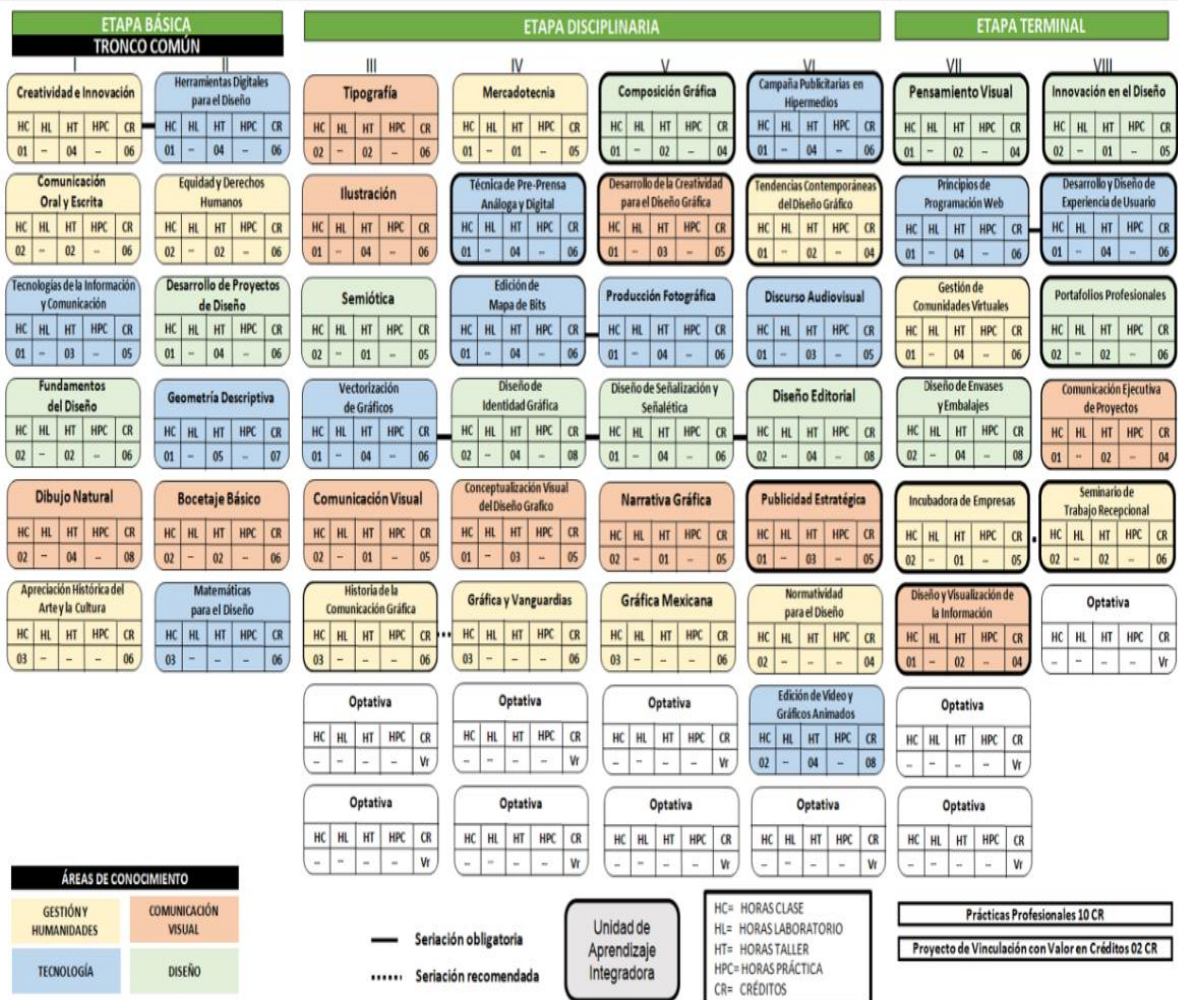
ETAPA BÁSICA
TRONCO COMÚN

ETAPA DISCIPLINARIA

ETAPA TERMINAL

I

II

III

IV

V

VI

VII

VIII

Creatividad e Innovación

| HC | HL | HT | HPC | CR |
|---|---|---|---|---|
| 01 | -- | 04 | -- | 06 |

Herramientas Digitales para el Diseño

| HC | HL | HT | HPC | CR |
|---|---|---|---|---|
| 01 | -- | 04 | -- | 06 |

Tipografía

| HC | HL | HT | HPC | CR |
|---|---|---|---|---|
| 02 | -- | 02 | -- | 06 |

Mercadotecnia

| HC | HL | HT | HPC | CR |
|---|---|---|---|---|
| 01 | -- | 01 | -- | 05 |

Composición Gráfica

| HC | HL | HT | HPC | CR |
|---|---|---|---|---|
| 01 | -- | 02 | -- | 04 |

Campaña Publicitarias en Hipermedios

| HC | HL | HT | HPC | CR |
|---|---|---|---|---|
| 01 | -- | 04 | -- | 06 |

Pensamiento Visual

| HC | HL | HT | HPC | CR |
|---|---|---|---|---|
| 01 | -- | 02 | -- | 04 |

Innovación en el Diseño

| HC | HL | HT | HPC | CR |
|---|---|---|---|---|
| 02 | -- | 01 | -- | 05 |

Comunicación Oral y Escrita

| HC | HL | HT | HPC | CR |
|---|---|---|---|---|
| 02 | -- | 02 | -- | 06 |

Equidad y Derechos Humanos

| HC | HL | HT | HPC | CR |
|---|---|---|---|---|
| 02 | -- | 02 | -- | 06 |

Ilustración

| HC | HL | HT | HPC | CR |
|---|---|---|---|---|
| 01 | -- | 04 | -- | 06 |

Técnica de Pre-Prensa Análoga y Digital

| HC | HL | HT | HPC | CR |
|---|---|---|---|---|
| 01 | -- | 04 | -- | 06 |

Desarrollo de la Creatividad para el Diseño Gráfica

| HC | HL | HT | HPC | CR |
|---|---|---|---|---|
| 01 | -- | 03 | -- | 05 |

Tendencias Contemporáneas del Diseño Gráfico

| HC | HL | HT | HPC | CR |
|---|---|---|---|---|
| 01 | -- | 02 | -- | 04 |

Principios de Programación Web

| HC | HL | HT | HPC | CR |
|---|---|---|---|---|
| 01 | -- | 04 | -- | 06 |

Desarrollo y Diseño de Experiencia de Usuario

| HC | HL | HT | HPC | CR |
|---|---|---|---|---|
| 01 | -- | 04 | -- | 06 |

Tecnologías de la Información y Comunicación

| HC | HL | HT | HPC | CR |
|---|---|---|---|---|
| 01 | -- | 03 | -- | 05 |

Desarrollo de Proyectos de Diseño

| HC | HL | HT | HPC | CR |
|---|---|---|---|---|
| 01 | -- | 04 | -- | 06 |

Semiótica

| HC | HL | HT | HPC | CR |
|---|---|---|---|---|
| 02 | -- | 01 | -- | 05 |

Edición de Mapa de Bits

| HC | HL | HT | HPC | CR |
|---|---|---|---|---|
| 01 | -- | 04 | -- | 06 |

Producción Fotográfica

| HC | HL | HT | HPC | CR |
|---|---|---|---|---|
| 01 | -- | 04 | -- | 06 |

Discurso Audiovisual

| HC | HL | HT | HPC | CR |
|---|---|---|---|---|
| 01 | -- | 03 | -- | 05 |

Gestión de Comunidades Virtuales

| HC | HL | HT | HPC | CR |
|---|---|---|---|---|
| 01 | -- | 04 | -- | 06 |

Portafolios Profesionales

| HC | HL | HT | HPC | CR |
|---|---|---|---|---|
| 02 | -- | 02 | -- | 06 |

Fundamentos del Diseño

| HC | HL | HT | HPC | CR |
|---|---|---|---|---|
| 02 | -- | 02 | -- | 06 |

Geometría Descriptiva

| HC | HL | HT | HPC | CR |
|---|---|---|---|---|
| 01 | -- | 05 | -- | 07 |

Vectorización de Gráficos

| HC | HL | HT | HPC | CR |
|---|---|---|---|---|
| 01 | -- | 04 | -- | 06 |

Diseño de Identidad Gráfica

| HC | HL | HT | HPC | CR |
|---|---|---|---|---|
| 02 | -- | 04 | -- | 08 |

Diseño de Señalización y Señalética

| HC | HL | HT | HPC | CR |
|---|---|---|---|---|
| 01 | -- | 04 | -- | 06 |

Diseño Editorial

| HC | HL | HT | HPC | CR |
|---|---|---|---|---|
| 02 | -- | 04 | -- | 08 |

Diseño de Envases y Embalajes

| HC | HL | HT | HPC | CR |
|---|---|---|---|---|
| 02 | -- | 04 | -- | 08 |

Comunicación Ejecutiva de Proyectos

| HC | HL | HT | HPC | CR |
|---|---|---|---|---|
| 01 | -- | 02 | -- | 04 |

Dibujo Natural

| HC | HL | HT | HPC | CR |
|---|---|---|---|---|
| 02 | -- | 04 | -- | 08 |

Bocetaje Básico

| HC | HL | HT | HPC | CR |
|---|---|---|---|---|
| 02 | -- | 02 | -- | 06 |

Comunicación Visual

| HC | HL | HT | HPC | CR |
|---|---|---|---|---|
| 02 | -- | 01 | -- | 05 |

Conceptualización Visual del Diseño Grafico

| HC | HL | HT | HPC | CR |
|---|---|---|---|---|
| 01 | -- | 03 | -- | 05 |

Narrativa Gráfica

| HC | HL | HT | HPC | CR |
|---|---|---|---|---|
| 02 | -- | 01 | -- | 05 |

Publicidad Estratégica

| HC | HL | HT | HPC | CR |
|---|---|---|---|---|
| 01 | -- | 03 | -- | 05 |

Incubadora de Empresas

| HC | HL | HT | HPC | CR |
|---|---|---|---|---|
| 02 | -- | 01 | -- | 05 |

Seminario de Trabajo Recepcional

| HC | HL | HT | HPC | CR |
|---|---|---|---|---|
| 02 | -- | 02 | -- | 06 |

Apreciación Histórica del Arte y la Cultura

| HC | HL | HT | HPC | CR |
|---|---|---|---|---|
| 03 | -- | -- | -- | 06 |

Matemáticas para el Diseño

| HC | HL | HT | HPC | CR |
|---|---|---|---|---|
| 03 | -- | -- | -- | 06 |

Historia de la Comunicación Gráfica

| HC | HL | HT | HPC | CR |
|---|---|---|---|---|
| 03 | -- | -- | -- | 06 |

Gráfica y Vanguardias

| HC | HL | HT | HPC | CR |
|---|---|---|---|---|
| 03 | -- | -- | -- | 06 |

Gráfica Mexicana

| HC | HL | HT | HPC | CR |
|---|---|---|---|---|
| 03 | -- | -- | -- | 06 |

Normatividad para el Diseño

| HC | HL | HT | HPC | CR |
|---|---|---|---|---|
| 02 | -- | -- | -- | 04 |

Diseño y Visualización de la Información

| HC | HL | HT | HPC | CR |
|---|---|---|---|---|
| 01 | -- | 02 | -- | 04 |

Optativa

| HC | HL | HT | HPC | CR |
|---|---|---|---|---|
| -- | -- | -- | -- | Vr |

Optativa

| HC | HL | HT | HPC | CR |
|---|---|---|---|---|
| -- | -- | -- | -- | Vr |

Optativa

| HC | HL | HT | HPC | CR |
|---|---|---|---|---|
| -- | -- | -- | -- | Vr |

Optativa

| HC | HL | HT | HPC | CR |
|---|---|---|---|---|
| -- | -- | -- | -- | Vr |

Edición de Video y Gráficos Animados

| HC | HL | HT | HPC | CR |
|---|---|---|---|---|
| 02 | -- | 04 | -- | 08 |

Optativa

| HC | HL | HT | HPC | CR |
|---|---|---|---|---|
| -- | -- | -- | -- | Vr |

Optativa

| HC | HL | HT | HPC | CR |
|---|---|---|---|---|
| -- | -- | -- | -- | Vr |

Optativa

| HC | HL | HT | HPC | CR |
|---|---|---|---|---|
| -- | -- | -- | -- | Vr |

Optativa

| HC | HL | HT | HPC | CR |
|---|---|---|---|---|
| -- | -- | -- | -- | Vr |

Optativa

| HC | HL | HT | HPC | CR |
|---|---|---|---|---|
| -- | -- | -- | -- | Vr |

Optativa

| HC | HL | HT | HPC | CR |
|---|---|---|---|---|
| -- | -- | -- | -- | Vr |

ÁREAS DE CONOCIMIENTO
GESTIÓN Y HUMANIDADES
COMUNICACIÓN VISUAL
TECNOLOGÍA
DISEÑO

Seriación obligatoria
Seriación recomendada

Unidad de Aprendizaje Integradora

HC= HORAS CLASE
HL= HORAS LABORATORIO
HT= HORAS TALLER
HPC= HORAS PRÁCTICA
CR= CRÉDITOS

Prácticas Profesionales 10 CR
Proyecto de Vinculación con Valor en Créditos 02 CR